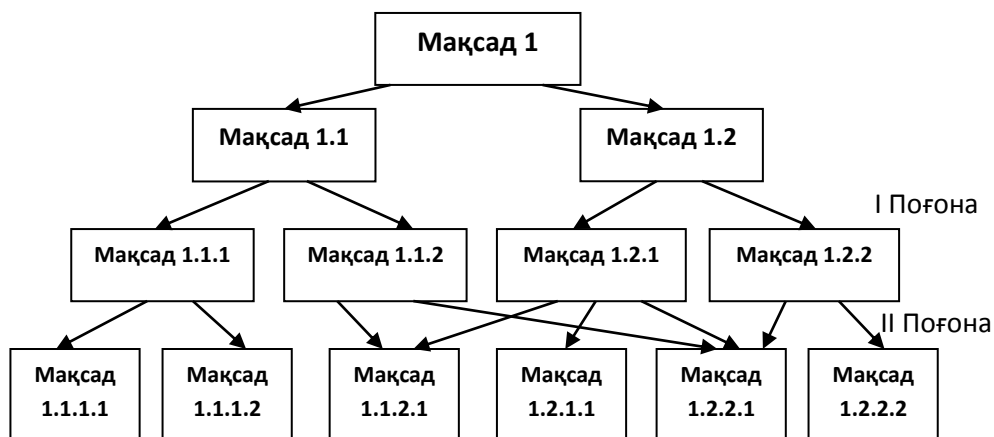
Мақсад 1

Мақсад 1.1

Мақсад 1.2

I Поғона

Мақсад 1.1.1

Мақсад 1.1.2

Мақсад 1.2.1

Мақсад 1.2.2

II Поғона

Мақсад 1.1.1.1

Мақсад 1.1.1.2

Мақсад 1.1.2.1

Мақсад 1.2.1.1

Мақсад 1.2.2.1

Мақсад 1.2.2.2